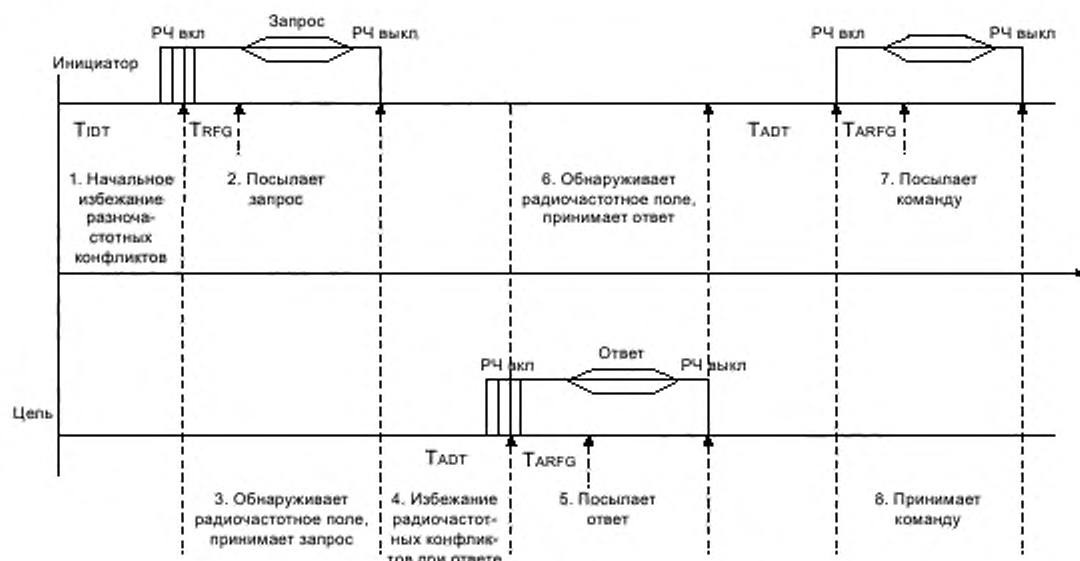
Инициатор

РЧ вкл

Запрос

РЧ выкл

РЧ вкл

РЧ выкл

$T_{IDT}$

$T_{RFG}$

$T_{ADT}$

$T_{ARFG}$

1. Начальное избежание разночастотных конфликтов

2. Посылает запрос

6. Обнаруживает радиочастотное поле, принимает ответ

7. Посылает команду

Цель

РЧ вкл

Ответ

РЧ выкл

$T_{ADT}$

$T_{ARFG}$

3. Обнаруживает радиочастотное поле, принимает запрос

4. Избежание радиочастотных конфликтов при ответе

5. Посылает ответ

8. Принимает команду